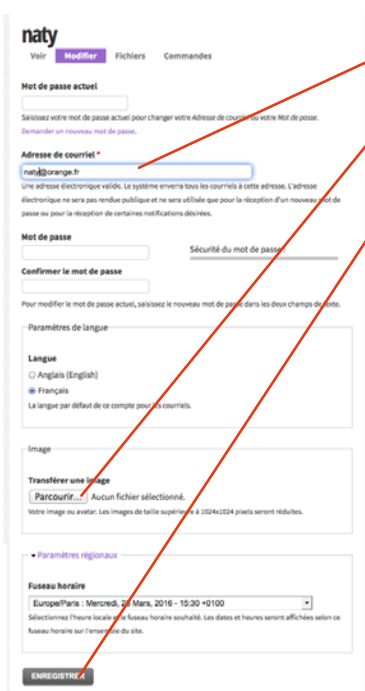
naty

Voir Modifier Fichiers Commandes

Mot de passe actuel

Saisissez votre mot de passe actuel pour changer votre Adresse de courriel ou votre Mot de passe.

Demander un nouveau mot de passe.

Adresse de courriel *

naty@orange.fr

Une adresse électronique valide. Le système enverra tous les courriels à cette adresse. L'adresse électronique ne sera pas rendue publique et ne sera utilisée que pour la réception d'un nouveau mot de passe ou pour la réception de certaines notifications désirées.

Mot de passe

Sécurité du mot de passe

Confirmer le mot de passe

Pour modifier le mot de passe actuel, saisissez le nouveau mot de passe dans les deux champs de texte.

Paramètres de langue

Langue

Anglais (English)

Français

La langue par défaut de ce compte pour les courriels.

Image

Transférer une image

Parcourir... Aucun fichier sélectionné.

Votre image ou avatar. Les images de taille supérieure à 1024x1024 pixels seront réduites.

▾ Paramètres régionaux

Fuseau horaire

Europe/Paris : Mercredi, 23 Mars, 2016 - 15:30 +0100

Sélectionnez l'heure locale et le fuseau horaire souhaité. Les dates et heures seront affichées selon ce fuseau horaire sur l'ensemble du site.

ENREGISTRER